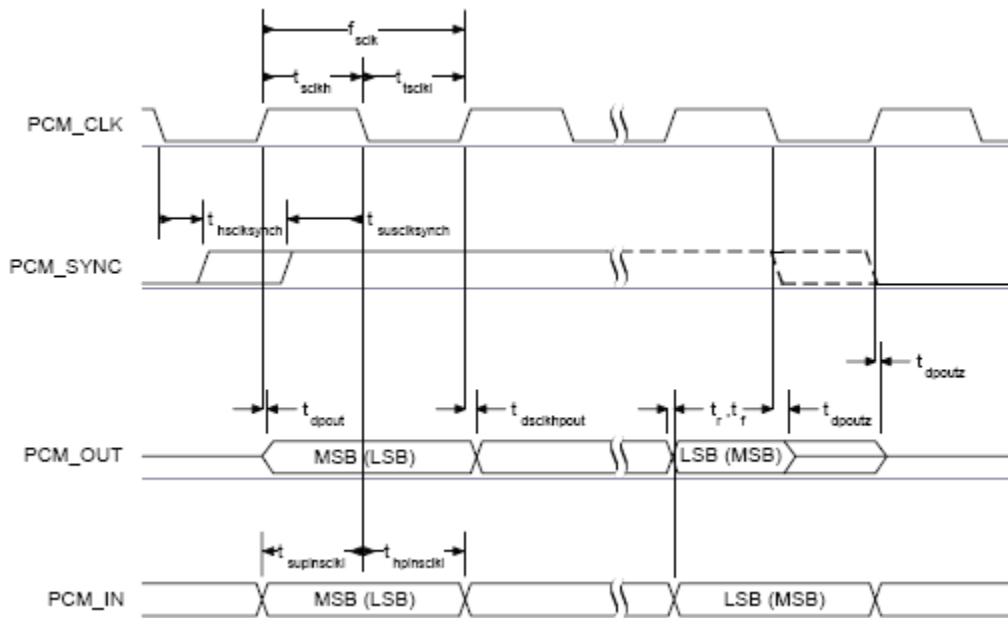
$f_{sclk}$

$t_{sclkh}$ $t_{tsclkl}$

PCM_CLK

$t_{hsclksynch}$ $t_{susclksynch}$

PCM_SYNC

$t_{dpoutz}$

$t_{dpout}$ $t_{dsclkhpout}$ $t_r, t_f$ $t_{dpoutz}$

PCM_OUT

MSB (LSB)

LSB (MSB)

$t_{supinsclkl}$ $t_{hpinsclkl}$

PCM_IN

MSB (LSB)

LSB (MSB)